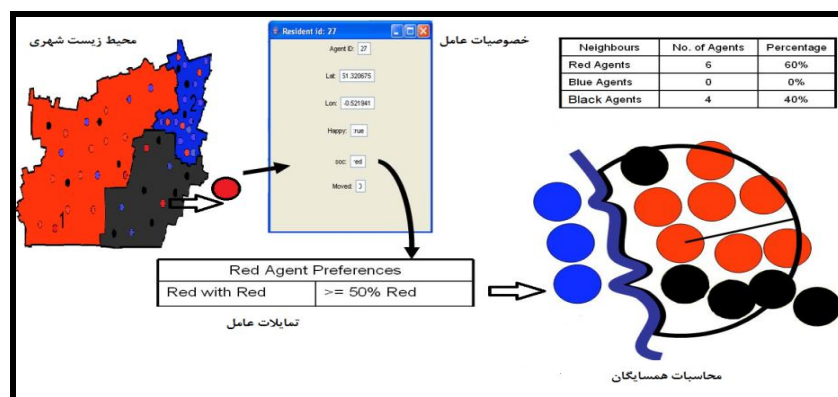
محیط زیست شهری

Resident id: 27

Agent ID: 27

Lat: 51.320675

Lon: -0.521941

Happy: rue

soc: red

Moved: 3

خصوصیات عامل

| Neighbours | No. of Agents | Percentage |
|---|---|---|
| Red Agents | 6 | 60% |
| Blue Agents | 0 | 0% |
| Black Agents | 4 | 40% |

1

2

| Red Agent Preferences | |
|---|---|
| Red with Red | >= 50% Red |

تمایلات عامل

محاسبات همسایگان